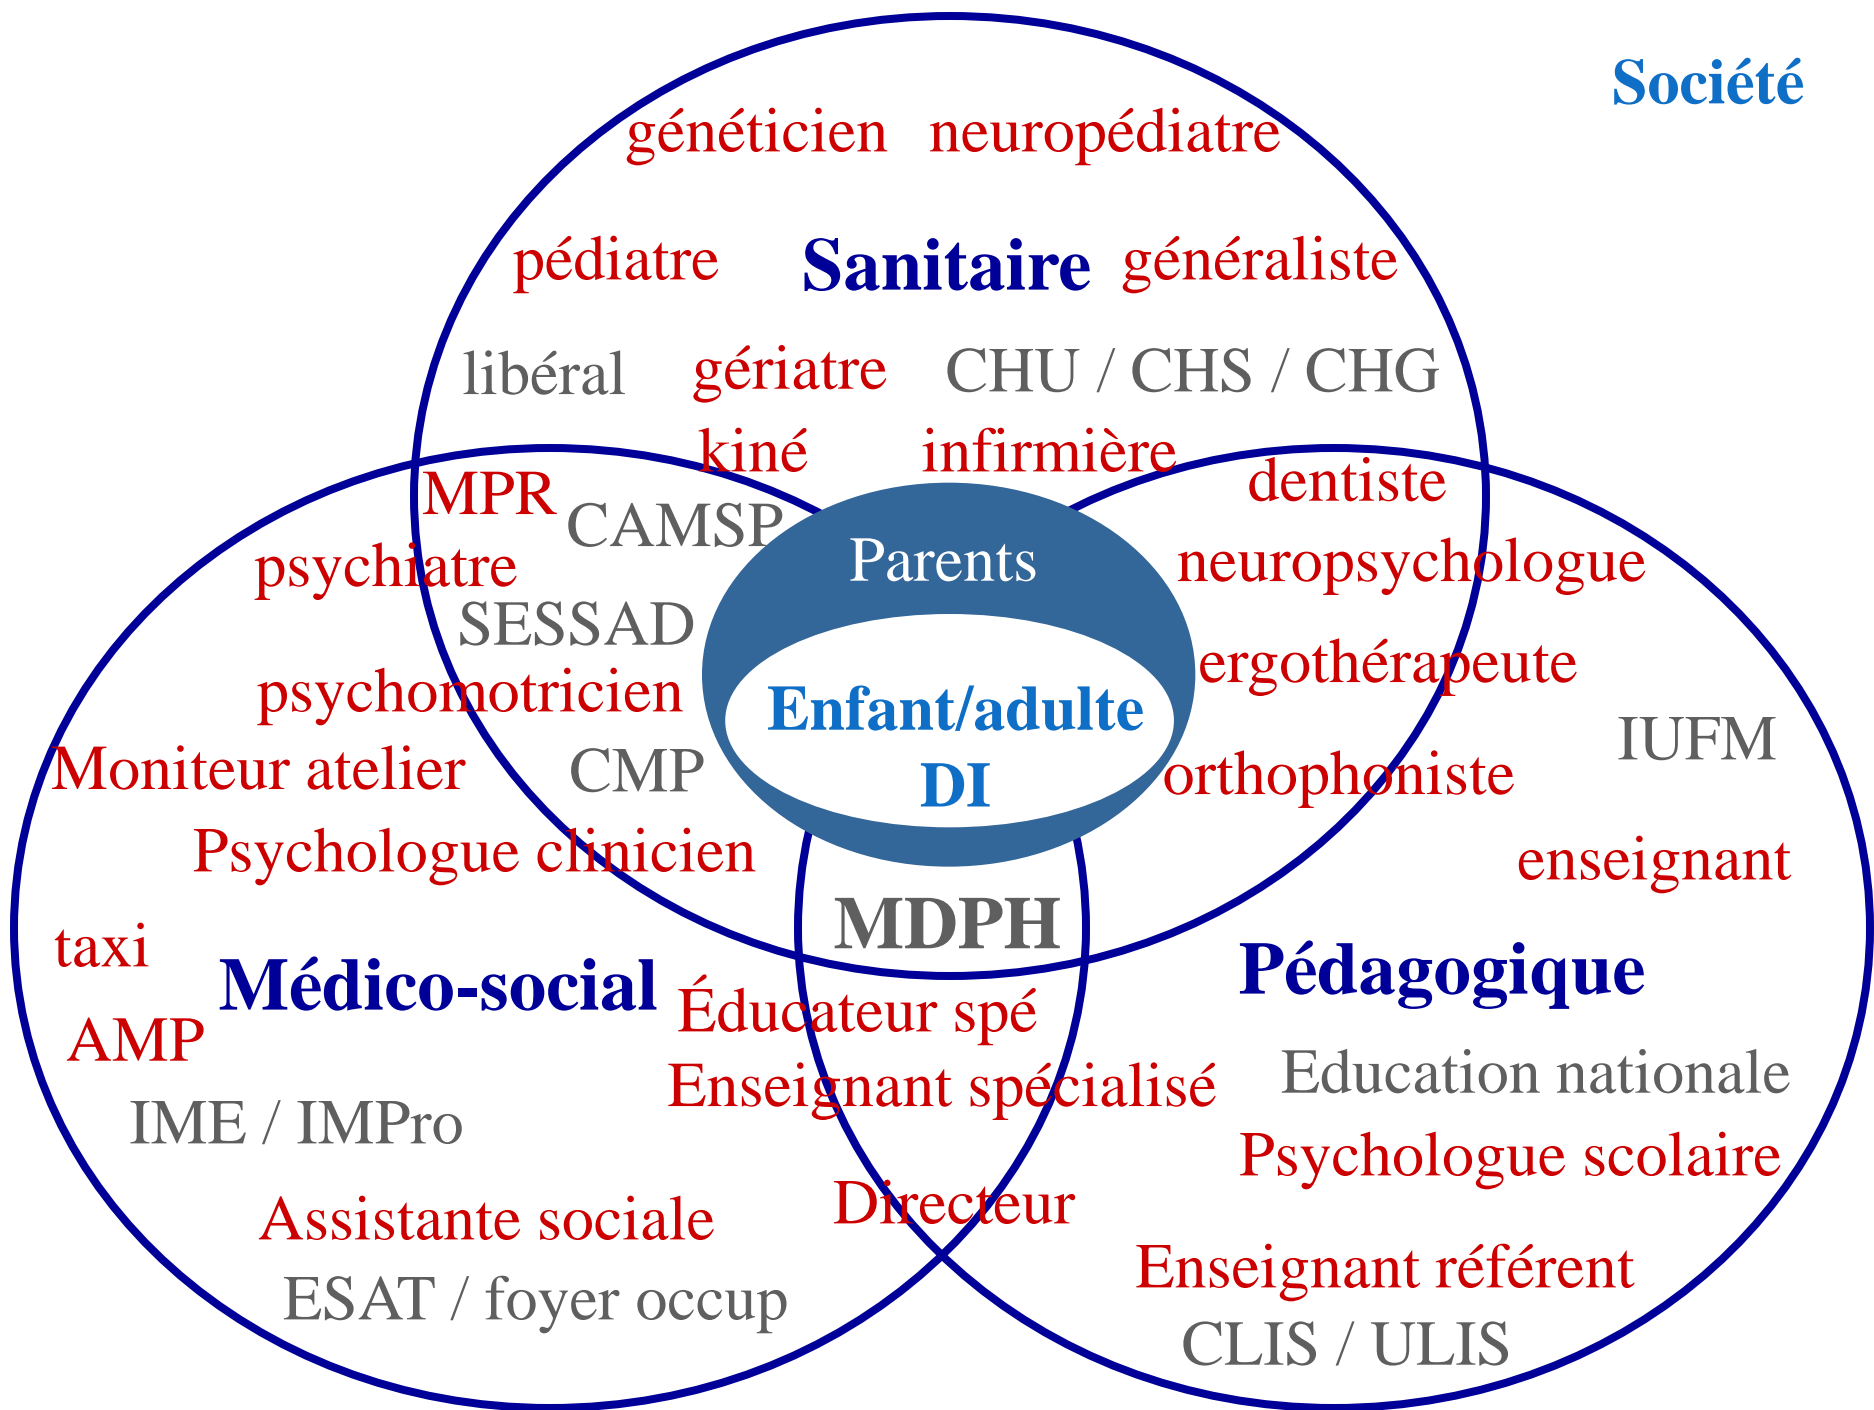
Société

généticien neuropédiatre

pédiatre Sanitaire généraliste

libéral gériatre CHU / CHS / CHG

kiné infirmière

MPR CAMSP dentiste

psychiatre Parents neuropsychologue

SESSAD

psychomotricien ergothérapeute

Enfant/adulte DI

Moniteur atelier CMP orthophoniste IUFM

Psychologue clinicien enseignant

MDPH

taxi Médico-social Pédagogique

Éducateur spé

AMP

Enseignant spécialisé Education nationale

IME / IMPro Psychologue scolaire

Assistante sociale Directeur

Enseignant référent

ESAT / foyer occup

CLIS / ULIS